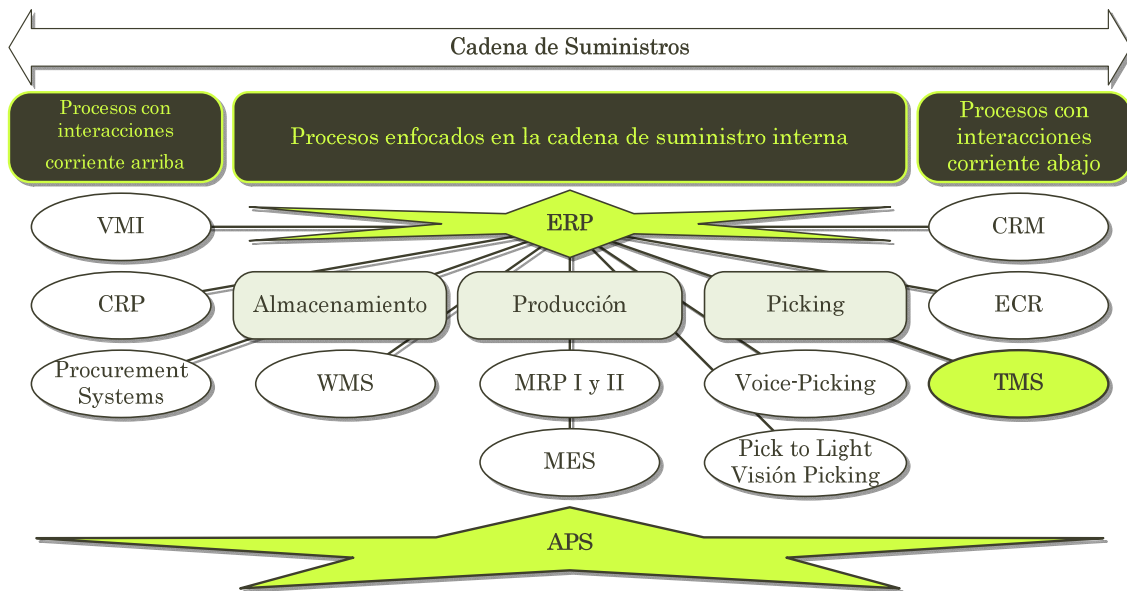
Cadena de Suministros

Procesos con interacciones corriente arriba

Procesos enfocados en la cadena de suministro interna

Procesos con interacciones corriente abajo

VMI

ERP

CRM

CRP

Almacenamiento

Producción

Picking

ECR

Procurement Systems

WMS

MRP I y II

Voice-Picking

TMS

MES

Pick to Light Visión Picking

APS